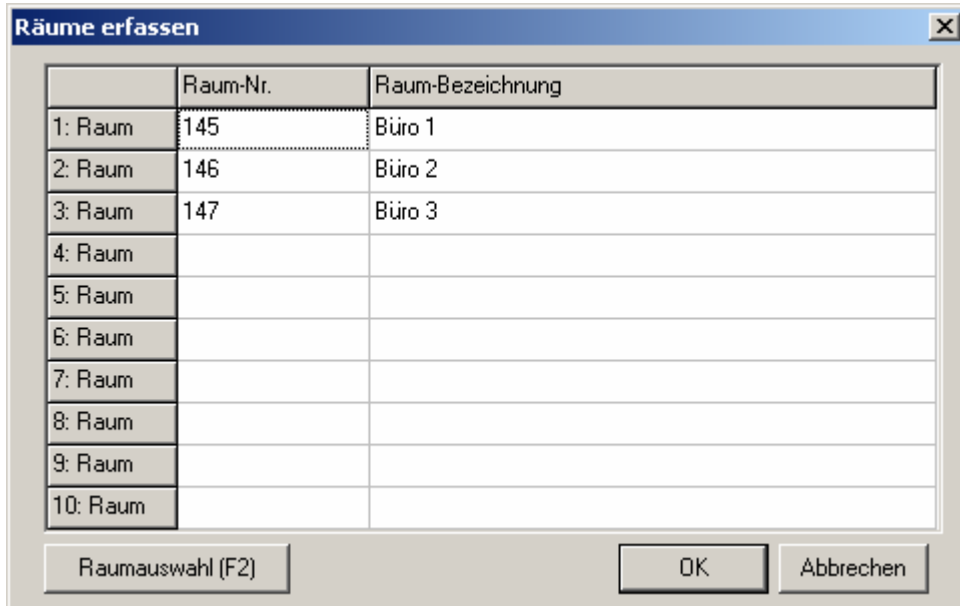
Räume erfassen

|  | Raum-Nr. | Raum-Bezeichnung |
|---|---|---|
| 1: Raum | 145 | Büro 1 |
| 2: Raum | 146 | Büro 2 |
| 3: Raum | 147 | Büro 3 |
| 4: Raum |  |  |
| 5: Raum |  |  |
| 6: Raum |  |  |
| 7: Raum |  |  |
| 8: Raum |  |  |
| 9: Raum |  |  |
| 10: Raum |  |  |

Raumauswahl (F2)

OK

Abbrechen